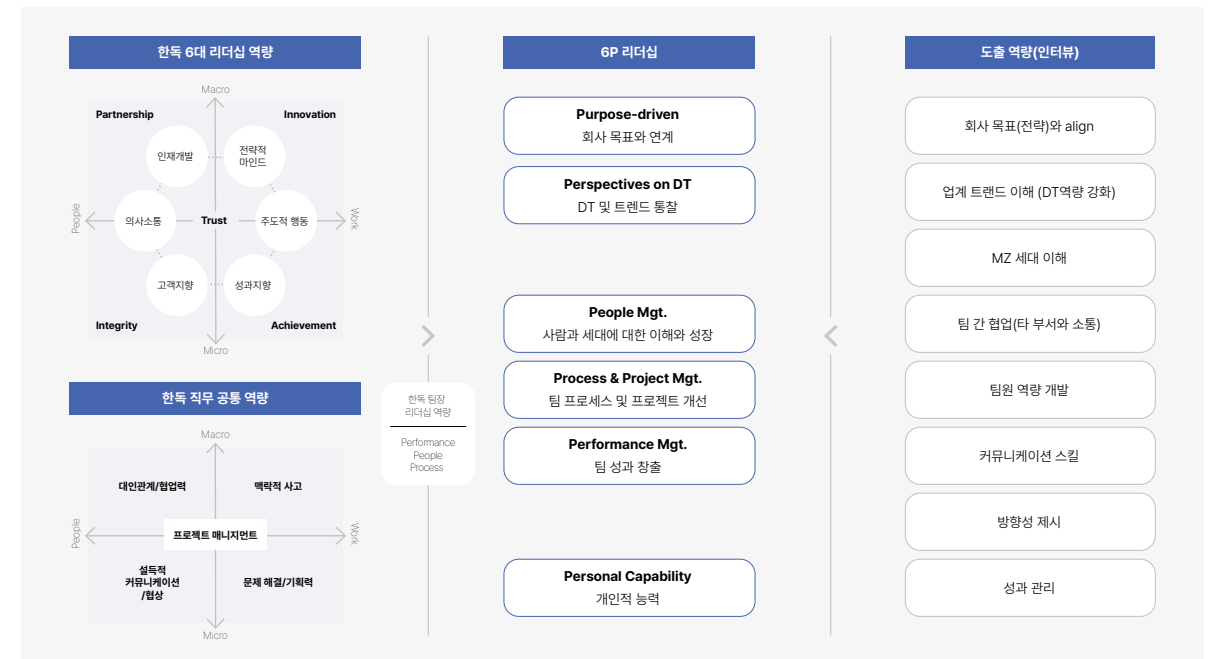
한독 6대 리더십 역량

Macro
Partnership
Innovation
인재개발
전략적 마인드
People
의사소통
Trust
주도적 행동
Work
고객지향
성과지향
Integrity
Achievement
Micro

한독 직무 공통 역량

Macro
대인관계/협업력
맥락적 사고
People
프로젝트 매니지먼트
Work
설득적 커뮤니케이션 /협상
문제 해결/기획력
Micro

한독 팀장 리더십 역량
Performance
People
Process

6P 리더십

Purpose-driven
회사 목표와 연계

Perspectives on DT
DT 및 트렌드 통찰

People Mgt.
사람과 세대에 대한 이해와 성장

Process & Project Mgt.
팀 프로세스 및 프로젝트 개선

Performance Mgt.
팀 성과 창출

Personal Capability
개인적 능력

도출 역량(인터뷰)

회사 목표(전략)와 align

업계 트렌드 이해 (DT역량 강화)

MZ 세대 이해

팀 간 협업(타 부서와 소통)

팀원 역량 개발

커뮤니케이션 스킬

방향성 제시

성과 관리